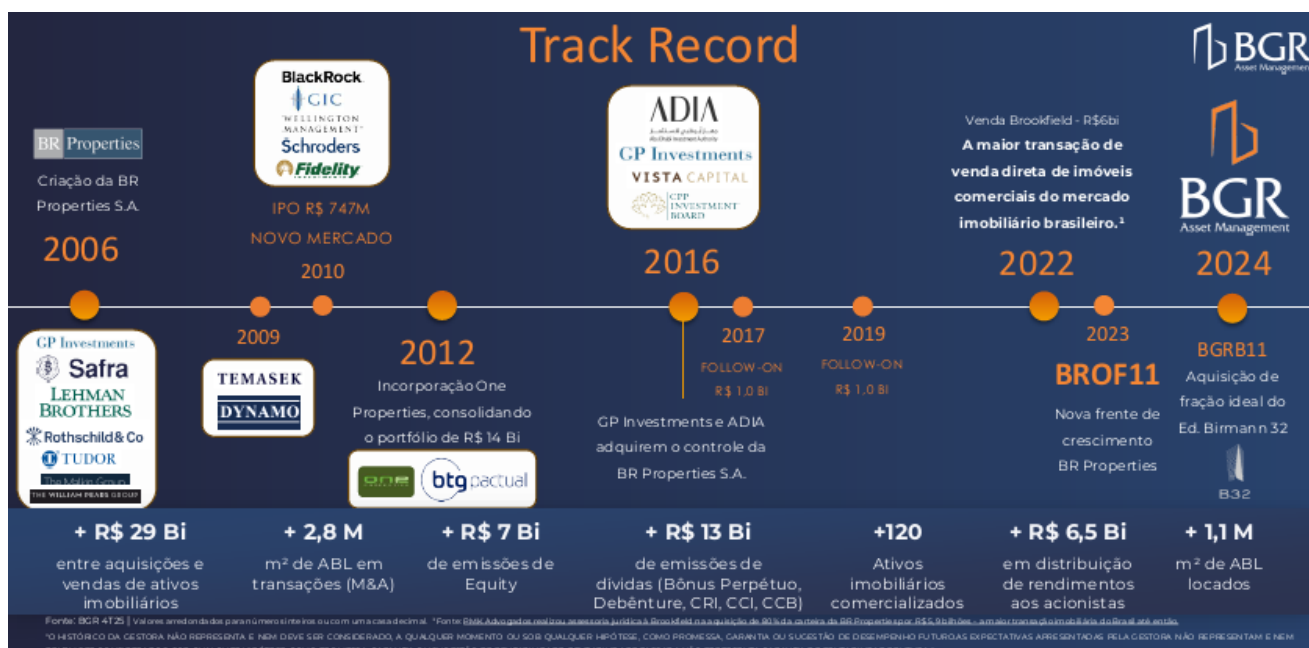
Track Record

BGR Asset Management

BR Properties

Criação da BR Properties S.A.

2006

BlackRock
GIC
WELLINGTON MANAGEMENT
Schroders
Fidelity

IPO R$ 747M
NOVO MERCADO

2010

ADIA
GP Investments
VISTA CAPITAL
CPP INVESTMENT BOARD

2016

Venda Brookfield - R$6bi
A maior transação de venda direta de imóveis comerciais do mercado imobiliário brasileiro.¹

2022

BGR Asset Management

2024

GP Investments
Safra
LEHMAN BROTHERS
Rothschild & Co
TUDOR
The Malton Group
THE WILLIAM PEARS GROUP

2009

TEMASEK
DYNAMO

2012

Incorporação One Properties, consolidando o portfólio de R$ 14 Bi

one
btg pactual

2017
FOLLOW-ON
R$ 1,0 Bi

2019
FOLLOW-ON
R$ 1,0 Bi

GP Investments e ADIA adquirem o controle da BR Properties S.A.

2023
BROF11
Nova frente de crescimento BR Properties

BGRB11
Aquisição de fração ideal do Ed. Birmann 32

B32

+ R$ 29 Bi
entre aquisições e vendas de ativos imobiliários

+ 2,8 M
m² de ABL em transações (M&A)

+ R$ 7 Bi
de emissões de Equity

+ R$ 13 Bi
de emissões de dívidas (Bônus Perpétuo, Debênture, CRI, CCI, CCB)

+120
Ativos imobiliários comercializados

+ R$ 6,5 Bi
em distribuição de rendimentos aos acionistas

+ 1,1 M
m² de ABL locados

Fonte: BGR 4T25 | Valores arredondados para números inteiros ou com uma casa decimal. ¹Fonte: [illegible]

*O HISTÓRICO DA GESTORA NÃO REPRESENTA E NEM DEVE SER CONSIDERADO, A QUALQUER MOMENTO OU SOB QUALQUER HIPÓTESE, COMO PROMESSA, GARANTIA OU SUGESTÃO DE DESEMPENHO FUTURO. AS EXPECTATIVAS APRESENTADAS PELA GESTORA NÃO REPRESENTAM E NEM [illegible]